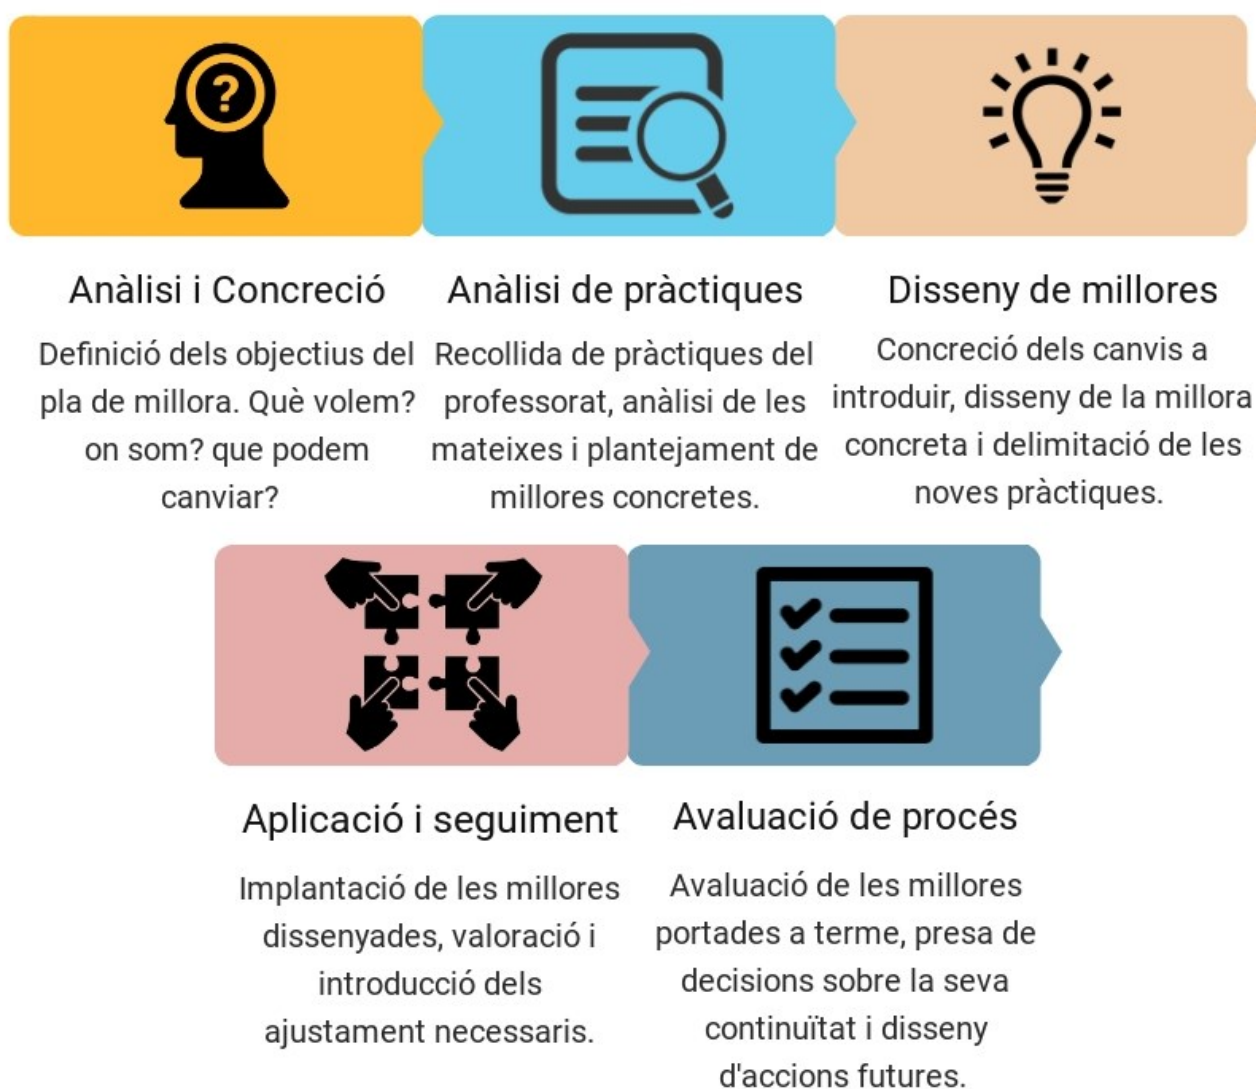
Anàlisi i Concreció

Definició dels objectius del pla de millora. Què volem? on som? que podem canviar?

Anàlisi de pràctiques

Recollida de pràctiques del professorat, anàlisi de les mateixes i plantejament de millores concretes.

Disseny de millores

Concreció dels canvis a introduir, disseny de la millora concreta i delimitació de les noves pràctiques.

?

Aplicació i seguiment

Implantació de les millores dissenyades, valoració i introducció dels ajustament necessaris.

Avaluació de procés

Avaluació de les millores portades a terme, presa de decisions sobre la seva continuïtat i disseny d'accions futures.